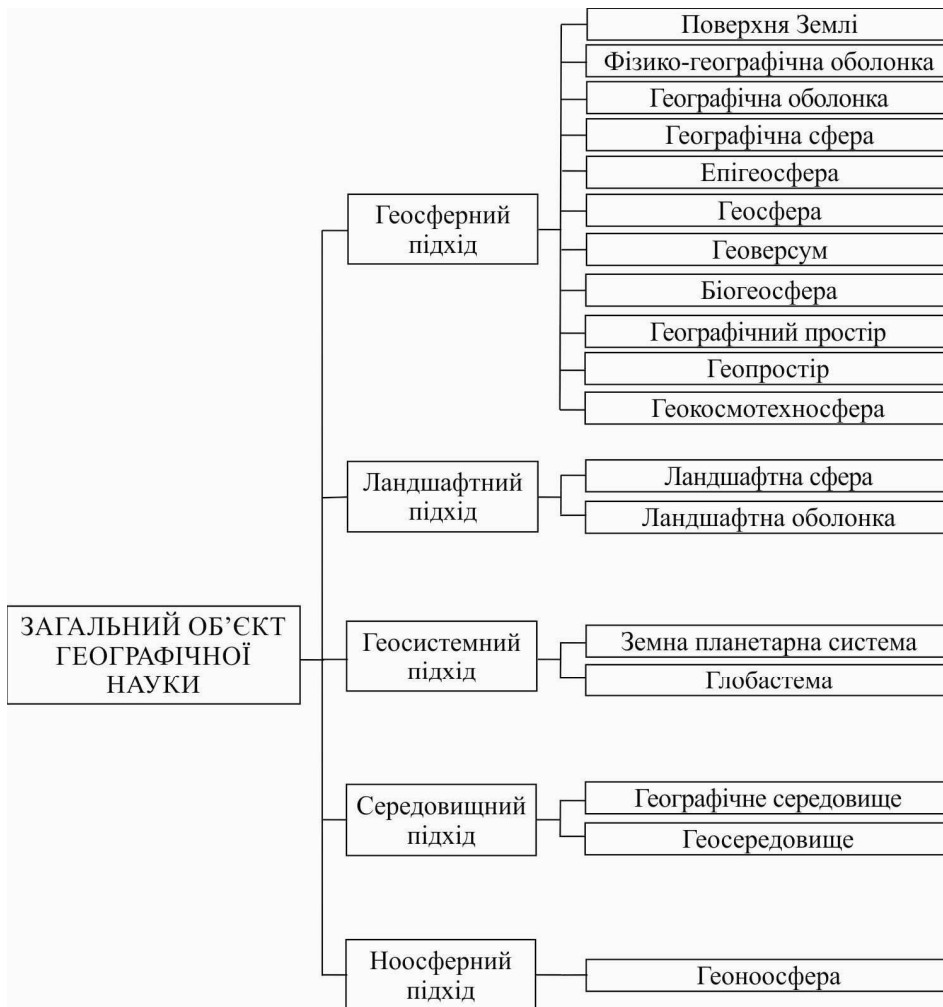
ЗАГАЛЬНИЙ ОБ'ЄКТ ГЕОГРАФІЧНОЇ НАУКИ

Геосферний підхід

Поверхня Землі
Фізико-географічна оболонка
Географічна оболонка
Географічна сфера
Епігеосфера
Геосфера
Геоверсум
Біогеосфера
Географічний простір
Геопростір
Геокосмотехносфера

Ландшафтний підхід

Ландшафтна сфера
Ландшафтна оболонка

Геосистемний підхід

Земна планетарна система
Глобастема

Середовищний підхід

Географічне середовище
Геосередовище

Ноосферний підхід

Геоноосфера